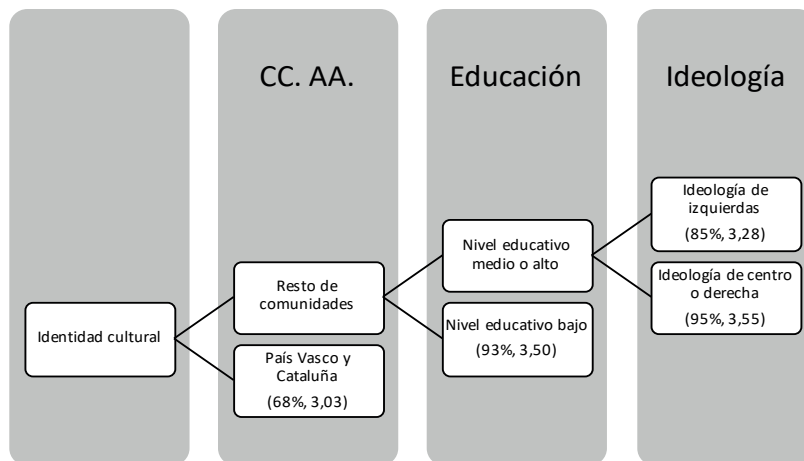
CC. AA.

Educación

Ideología

Identidad cultural

Resto de comunidades

País Vasco y Cataluña
(68%, 3,03)

Nivel educativo medio o alto

Nivel educativo bajo
(93%, 3,50)

Ideología de izquierdas
(85%, 3,28)

Ideología de centro o derecha
(95%, 3,55)